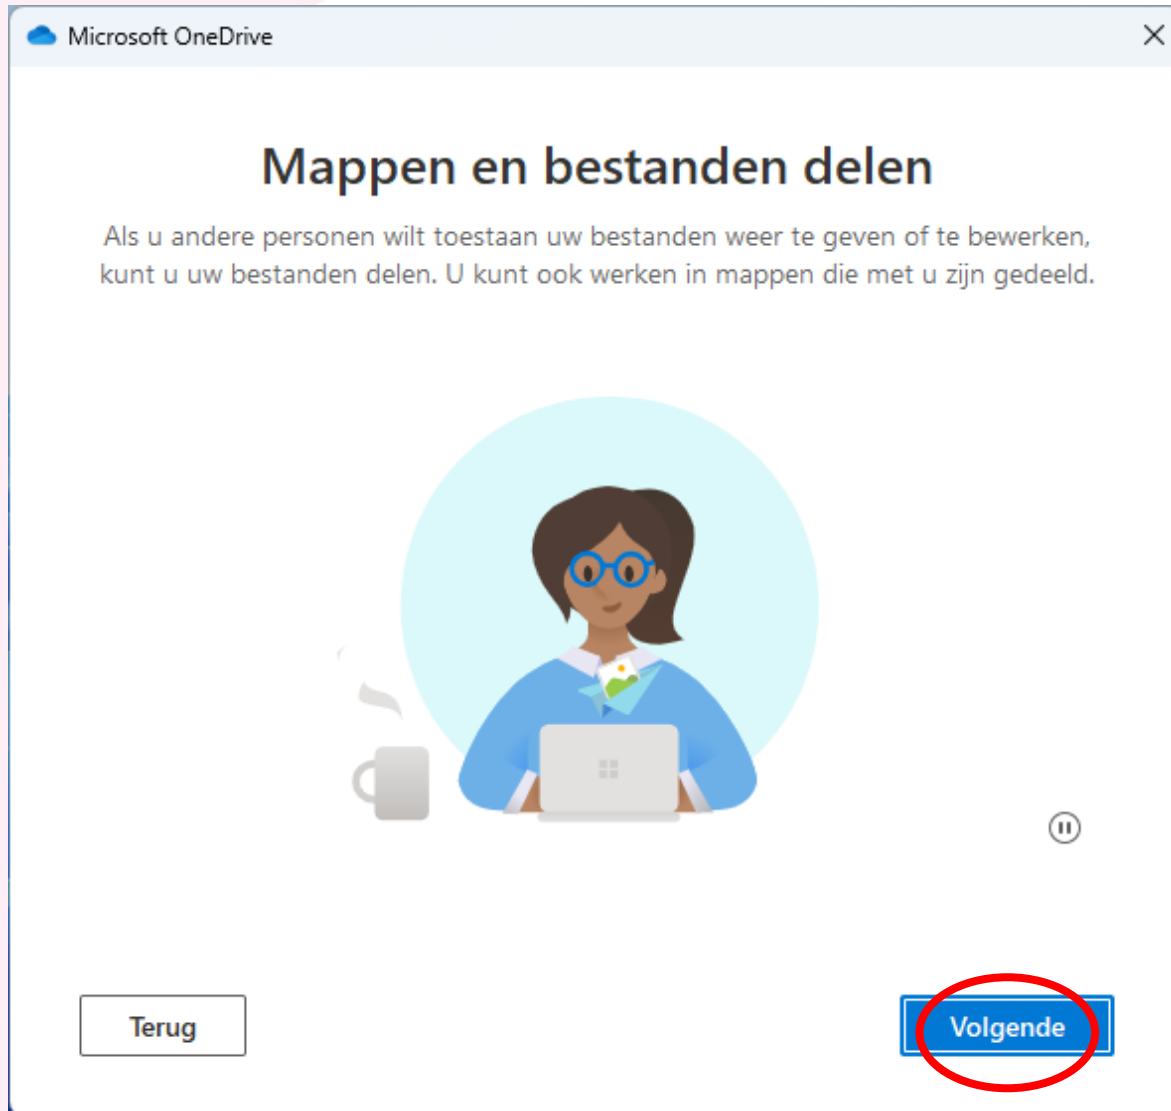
Microsoft OneDrive

Mappen en bestanden delen

Als u andere personen wilt toestaan uw bestanden weer te geven of te bewerken, kunt u uw bestanden delen. U kunt ook werken in mappen die met u zijn gedeeld.

Terug

Volgende